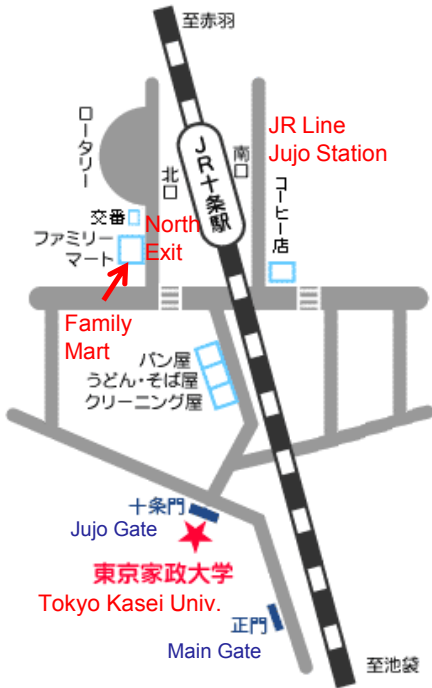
至赤羽

ロータリー

北口

JR十条駅

南口

JR Line
Jujo Station

交番

North
Exit

ファミリーマート

コーヒー店

Family
Mart

パン屋
うどん・そば屋
クリーニング屋

十条門
Jujo Gate

東京家政大学
Tokyo Kasei Univ.

正門
Main Gate

至池袋